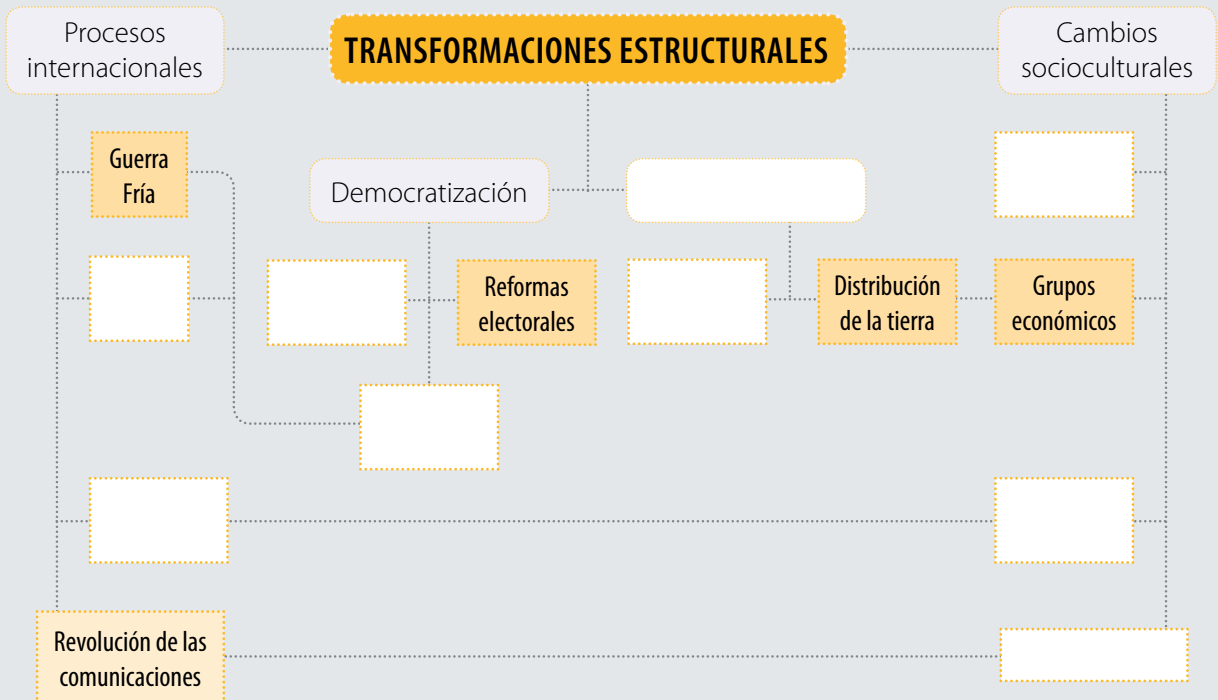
Procesos internacionales

TRANSFORMACIONES ESTRUCTURALES

Cambios socioculturales

Guerra Fría

Democratización

Reformas electorales

Distribución de la tierra

Grupos económicos

Revolución de las comunicaciones